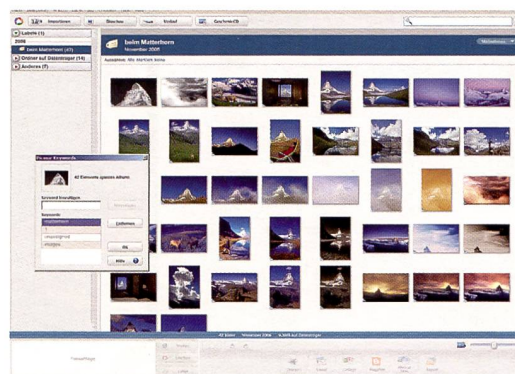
Importieren
Löschen
Neu
Kabel
Geschenk

Labels (1)
2005
beim Matterhorn (47)
Ordner auf Datenträger (14)
Anderes (7)

beim Matterhorn
November 2005

Feste Keywords
42 Elemente ganzes Album
Keyword hinzufügen
Keywords
Matterhorn
Entfernen
OK
Hilfe

Tastenkürzel